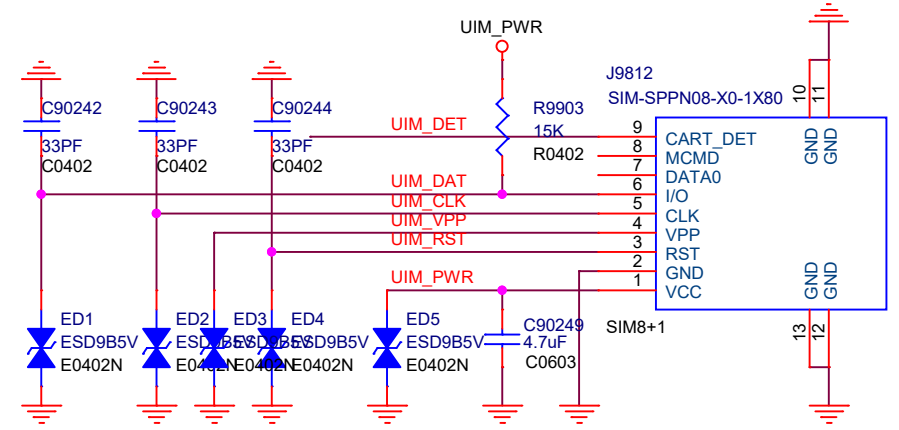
UIM_PWR

J9812
SIM-SPPN08-X0-1X80

C90242
33PF
C0402

C90243
33PF
C0402

C90244
33PF
C0402

R9903
15K
R0402

UIM_DET
UIM_DAT
UIM_CLK
UIM_VPP
UIM_RST
UIM_PWR

9 CART_DET
8 MCMD
7 DATA0
6 I/O
5 CLK
4 VPP
3 RST
2 GND
1 VCC

10 11
GND GND
GND GND
13 12

SIM8+1

ED1
ESD9B5V
E0402N

ED2
ESD9B5V
E0402N

ED3
ESD9B5V
E0402N

ED4
ESD9B5V
E0402N

ED5
ESD9B5V
E0402N

C90249
4.7uF
C0603